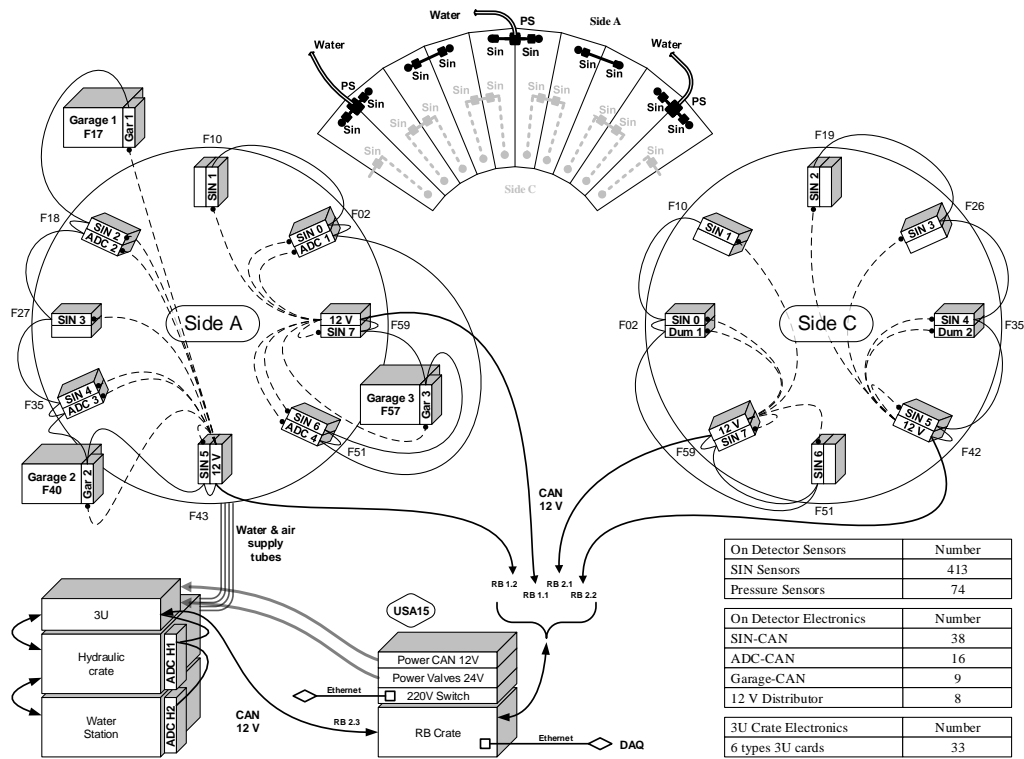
Water
PS
Side A
Water
Water
Sin
Sin
Sin
Sin
PS
Sin
Sin
Sin
PS
Sin
Sin
Sin
Sin
Sin
Sin
Sin
Sin
Sin
Sin
Side C

Garage 1
F17
Gar 1
F10
SIN 1
F18
SIN 2
ADC 2
SIN 0
ADC 1
F02
F27
SIN 3
Side A
12 V
SIN 7
F59
F35
SIN 4
ADC 3
Garage 3
F57
Gar 3
SIN 6
ADC 4
F51
Garage 2
F40
Gar 2
SIN 5
12 V
F43

F19
SIN 2
F10
SIN 1
F26
SIN 3
F02
SIN 0
Dum 1
Side C
SIN 4
Dum 2
F35
12 V
SIN 7
F59
SIN 6
F51
SIN 5
12 V
F42

CAN
12 V
Water & air supply tubes
RB 1.2
RB 1.1
RB 2.1
RB 2.2

3U
Hydraulic crate
ADC H1
Water Station
ADC H2
USA15
Power CAN 12V
Power Valves 24V
Ethernet
220V Switch
CAN
12 V
RB 2.3
RB Crate
Ethernet
DAQ

| On Detector Sensors | Number |
|---|---|
| SIN Sensors | 413 |
| Pressure Sensors | 74 |

| On Detector Electronics | Number |
|---|---|
| SIN-CAN | 38 |
| ADC-CAN | 16 |
| Garage-CAN | 9 |
| 12 V Distributor | 8 |

| 3U Crate Electronics | Number |
|---|---|
| 6 types 3U cards | 33 |